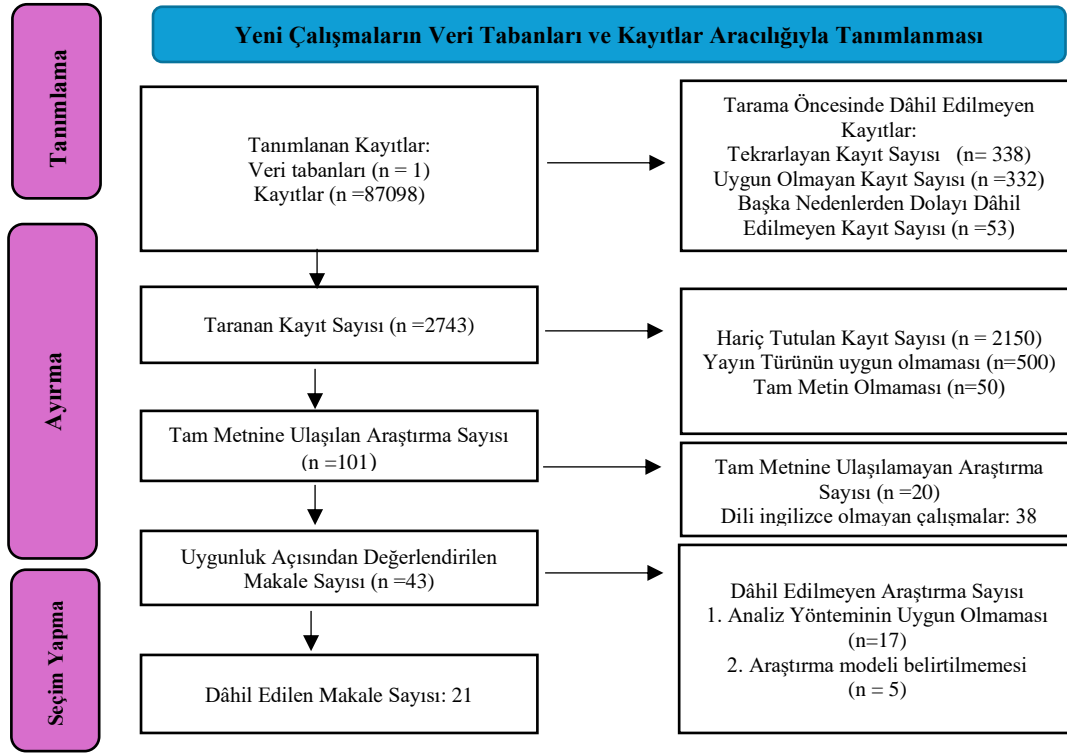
Yeni Çalışmaların Veri Tabanları ve Kayıtlar Aracılığıyla Tanımlanması

Tanımlama

Tanımlanan Kayıtlar:
Veri tabanları (n = 1)
Kayıtlar (n =87098)

Tarama Öncesinde Dâhil Edilmeyen Kayıtlar:
Tekrarlayan Kayıt Sayısı (n= 338)
Uygun Olmayan Kayıt Sayısı (n =332)
Başka Nedenlerden Dolayı Dâhil Edilmeyen Kayıt Sayısı (n =53)

Ayırma

Taranan Kayıt Sayısı (n =2743)

Hariç Tutulan Kayıt Sayısı (n = 2150)
Yayın Türünün uygun olmaması (n=500)
Tam Metin Olmaması (n=50)

Tam Metnine Ulaşılan Araştırma Sayısı (n =101)

Tam Metnine Ulaşılamayan Araştırma Sayısı (n =20)
Dili ingilizce olmayan çalışmalar: 38

Uygunluk Açısından Değerlendirilen Makale Sayısı (n =43)

Dâhil Edilmeyen Araştırma Sayısı
1. Analiz Yönteminin Uygun Olmaması (n=17)
2. Araştırma modeli belirtilmemesi (n = 5)

Seçim Yapma

Dâhil Edilen Makale Sayısı: 21